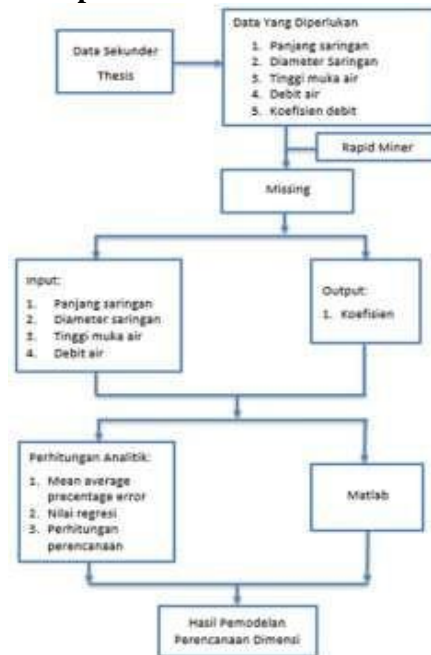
Data Sekunder
Thesis

Data Yang Diperlukan
1. Panjang saringan
2. Diameter Saringan
3. Tinggi muka air
4. Debit air
5. Koefisien debit

Rapid Miner

Missing

Input:
1. Panjang saringan
2. Diameter saringan
3. Tinggi muka air
4. Debit air

Output:
1. Koefisien

Perhitungan Analitik:
1. Mean average precentage error
2. Nilai regresi
3. Perhitungan perencanaan

Matlab

Hasil Pemodelan
Perencanaan Dimensi